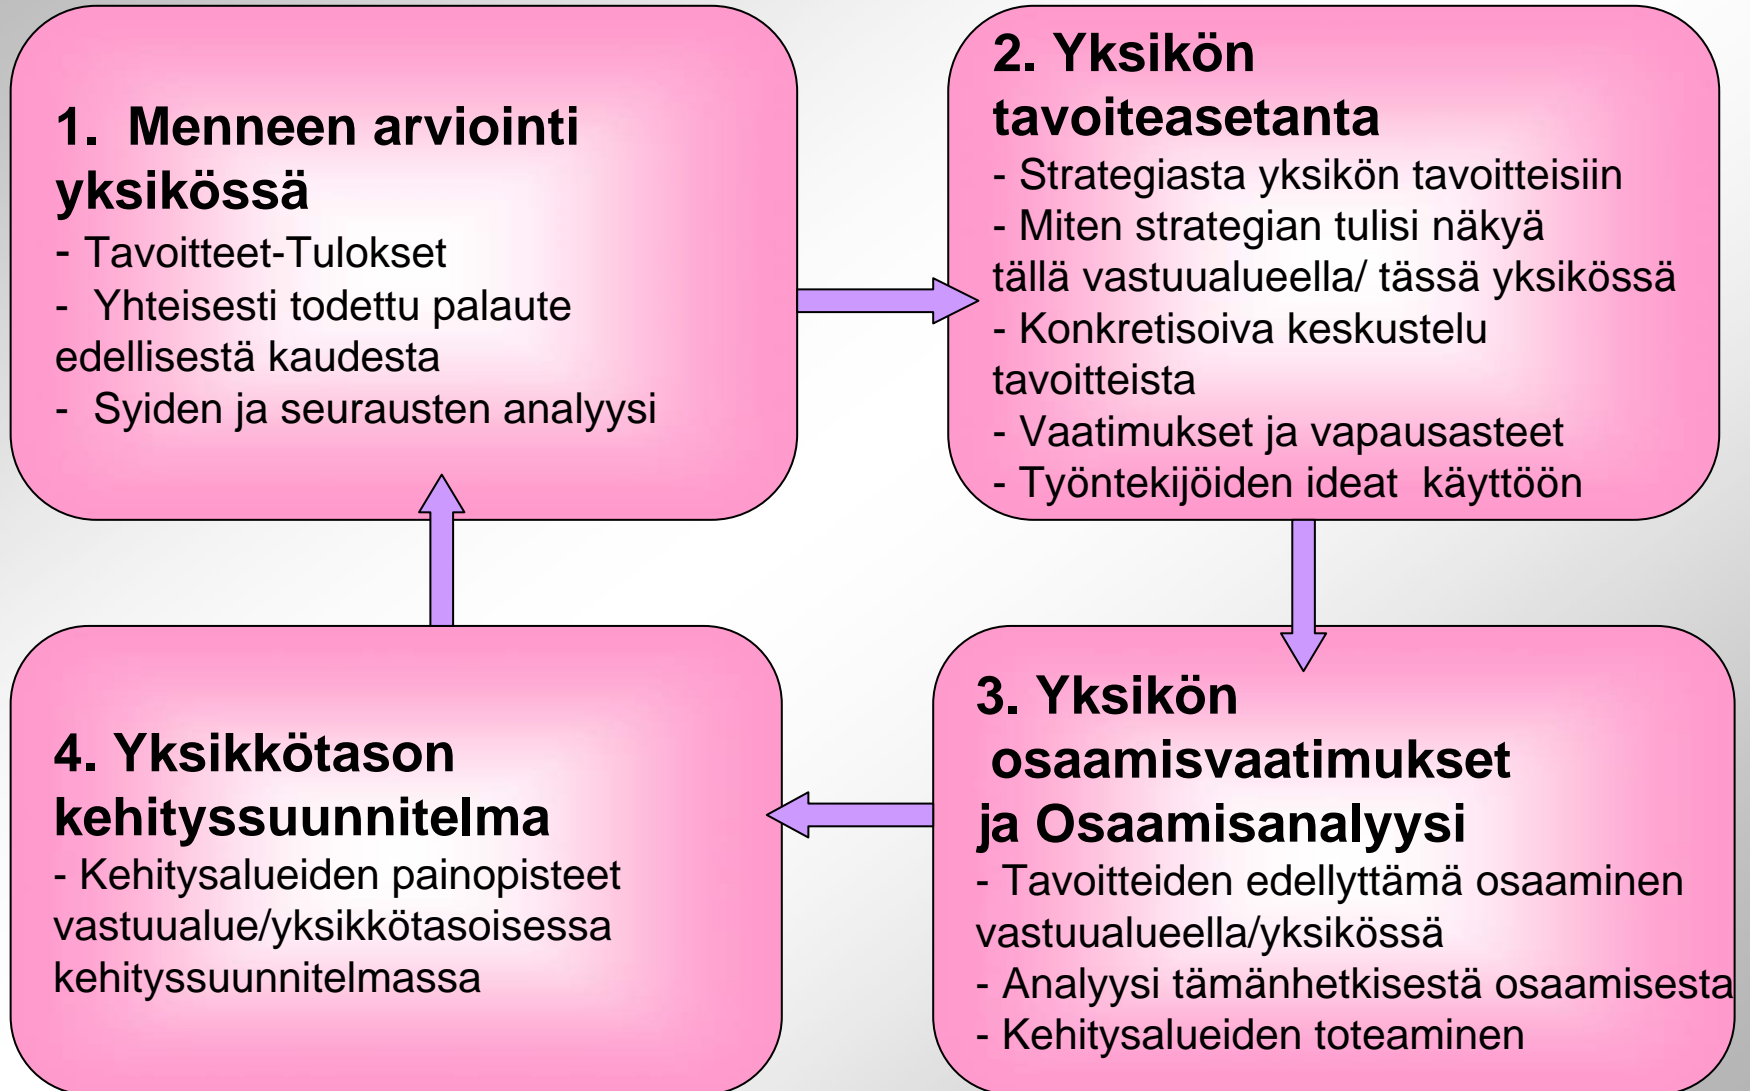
1. Menneen arviointi yksikössä

- Tavoitteet-Tulokset
- Yhteisesti todettu palaute edellisestä kaudesta
- Syiden ja seurausten analyysi

2. Yksikön tavoiteasetanta

- Strategiasta yksikön tavoitteisiin
- Miten strategian tulisi näkyä tällä vastuualueella/ tässä yksikössä
- Konkretisoiva keskustelu tavoitteista
- Vaatimukset ja vapausasteet
- Työntekijöiden ideat käyttöön

3. Yksikön osaamisvaatimukset ja Osaamisanalyysi

- Tavoitteiden edellyttämä osaaminen vastuualueella/yksikössä
- Analyysi tämänhetkisestä osaamisesta
- Kehitysalueiden toteaminen

4. Yksikkötason kehityssuunnitelma

- Kehitysalueiden painopisteet vastuualue/yksikkötasoisessa kehityssuunnitelmassa